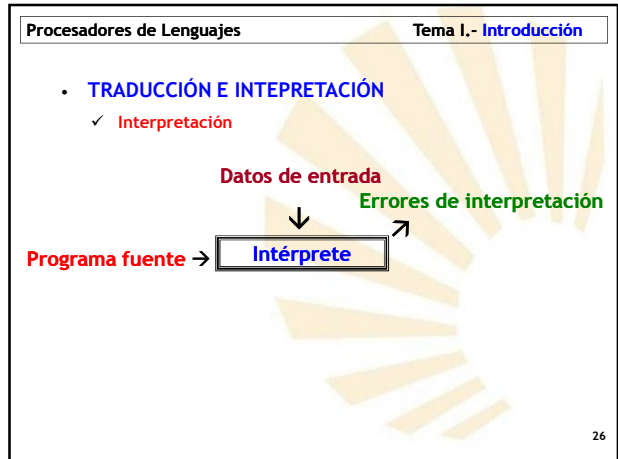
Procesadores de Lenguajes

Tema I.- Introducción

- TRADUCCIÓN E INTEPRETACIÓN
  - ✓ Interpretación

Datos de entrada

$\downarrow$

Errores de interpretación

$\nearrow$

Programa fuente $\rightarrow$ Intérprete

26